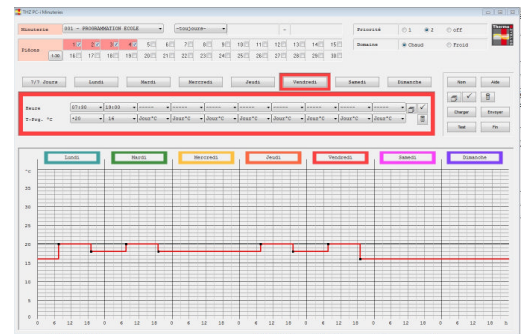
THZ PC - Simulation

Nouveaux | 001 - PROGRAMMATION ECOLE | --Toujours--

Priorité | 1 | 2 | off

Pièces | 1-16 | 2 | 3 | 4 | 5 | 6 | 7 | 8 | 9 | 10 | 11 | 12 | 13 | 14 | 15
17-32 | 16 | 17 | 18 | 19 | 20 | 21 | 22 | 23 | 24 | 25 | 26 | 27 | 28 | 29 | 30

Domaine | Chaud | Froid

7/7 Jours | Lundi | Mardi | Mercredi | Jeudi | Vendredi | Samedi | Dimanche

Heure | 07:30 | 19:00 | ----- | ----- | ----- | ----- | ----- | ----- | ----- | ----- | -----

T.Csg. °C | +20 | 14 | Jour°C | Jour°C | Jour°C | Jour°C | Jour°C | Jour°C | Jour°C | Jour°C | Jour°C

Non | Aide
Charger | Envoyer
Test | Fin

Lundi | Mardi | Mercredi | Jeudi | Vendredi | Samedi | Dimanche

°C
30
25
20
15
10
5
0

0 6 12 18 0 6 12 18 0 6 12 18 0 6 12 18 0 6 12 18 0 6 12 18 0 6 12 18